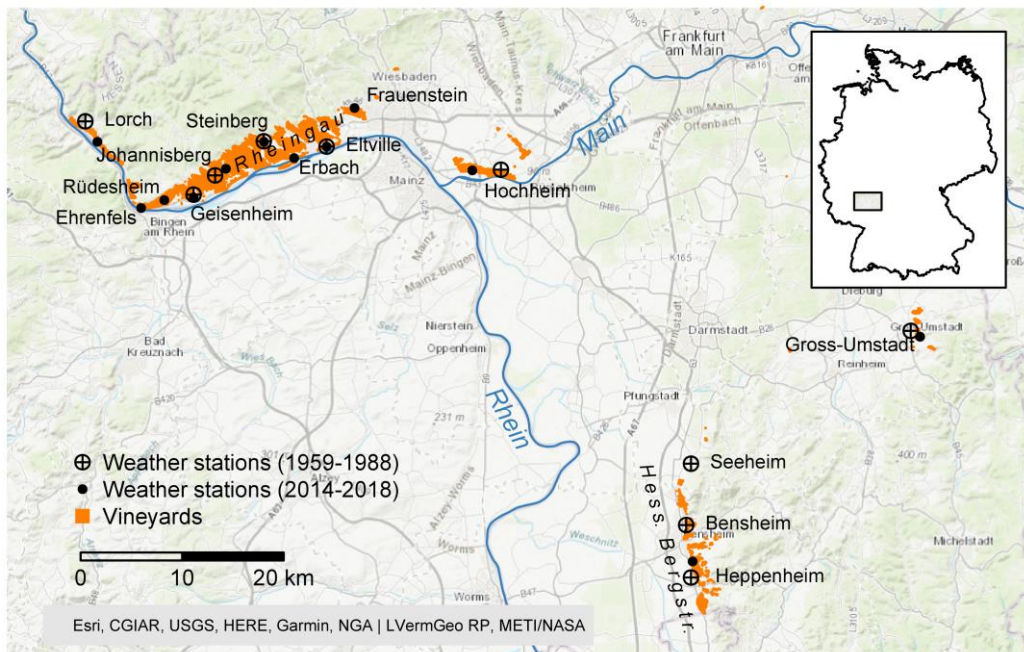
Frankfurt am Main

Offenbach

Wiesbaden

Frauenstein

Lorch

Steinberg

Rheingau

Eltville

Johannisberg

Erbach

Main

Rüdesheim

Mainz

Hochheim

Ehrenfels

Geisenheim

Bingen am Rhein

Bad Kreuznach

Nierstein

Oppenheim

Darmstadt

Gross-Umstadt

Reinheim

Rhein

Pfungstadt

231 m

400 m

Hess. Bergstr.

Seeheim

Bensheim

Heppenheim

Michelstadt

Worms

Weschnitz

⊕ Weather stations (1959-1988)
• Weather stations (2014-2018)
Vineyards

0 10 20 km

Esri, CGIAR, USGS, HERE, Garmin, NGA | LVermGeo RP, METI/NASA